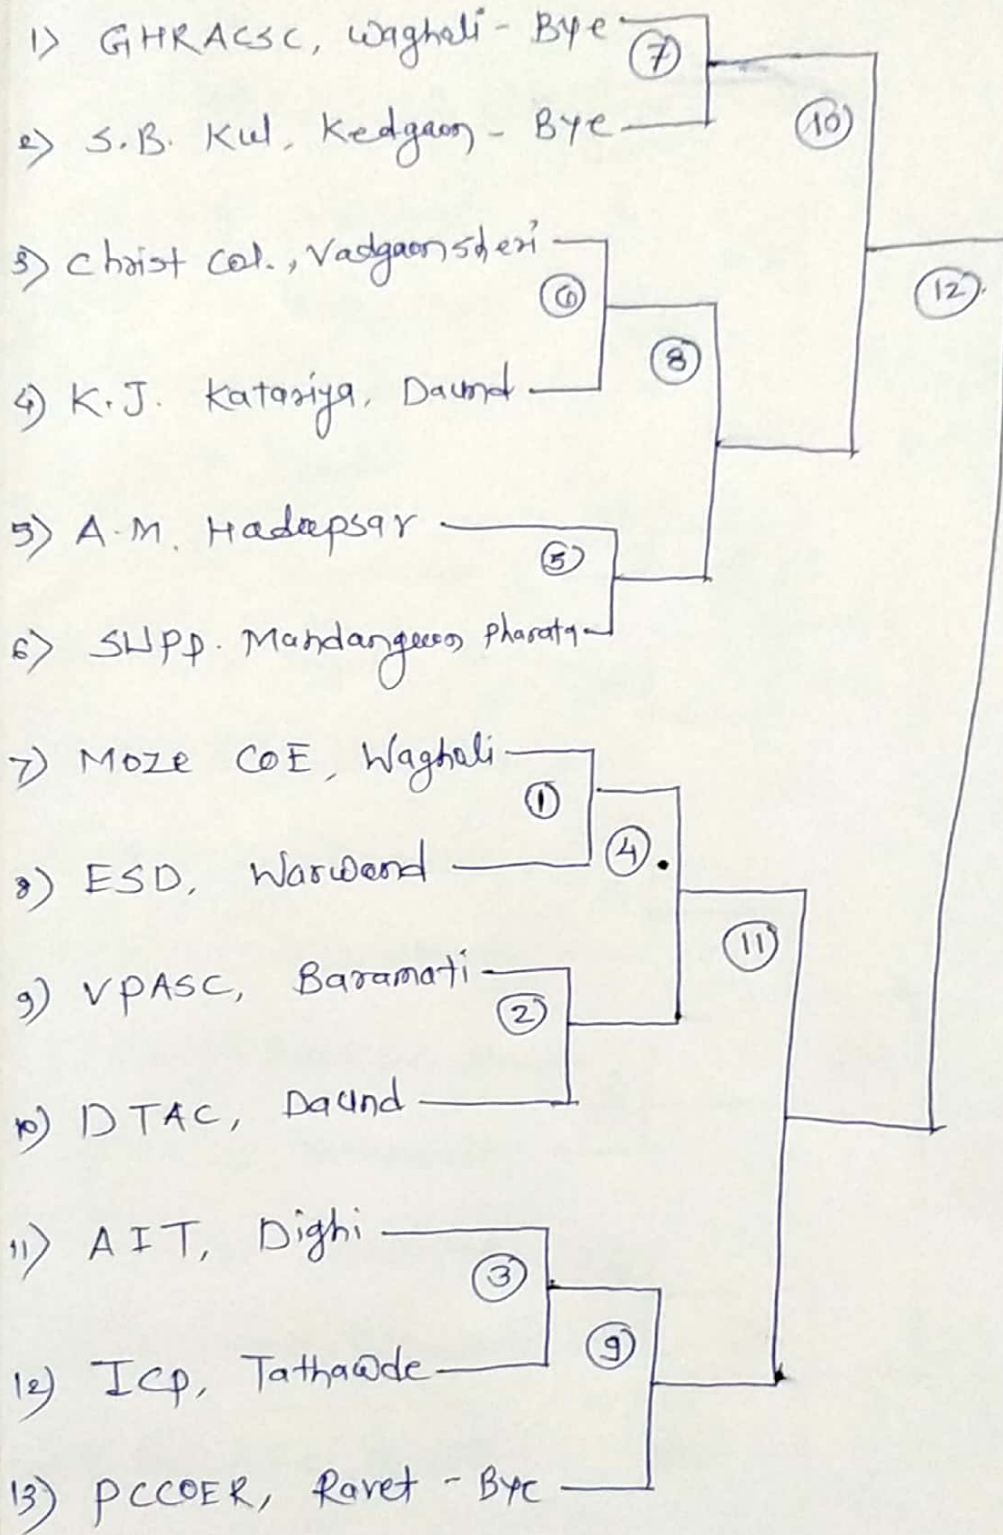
1) GHRACSC, Wagholi - Bye
2) S.B. Kul, Kedgaon - Bye
3) Christ Col., Vadgaonsheri
4) K.J. Katariya, Daund
5) A.M. Hadapsar
6) SHPP. Mandangaon Phata
7) Moze COE, Wagholi
8) ESD, Warwand
9) VPASC, Baramati
10) DTAC, Daund
11) AIT, Dighi
12) ICP, Tathawde
13) PCCOER, Ravet - Bye

7
10
6
12
8
5
1
4
11
2
3
9